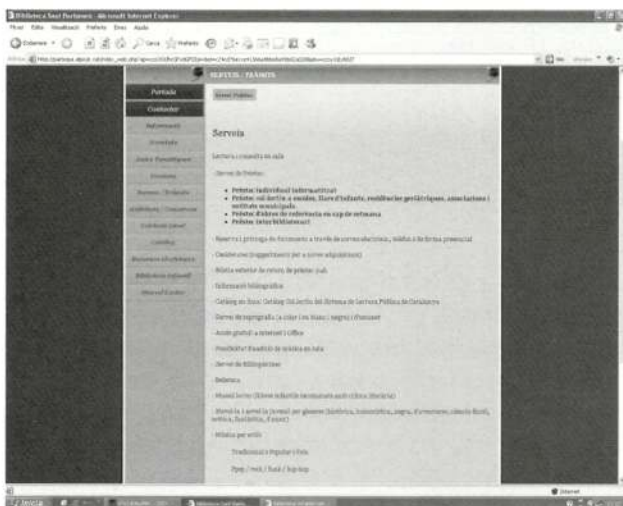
Biblioteca Sant Fortunat - Microsoft Internet Explorer

Fitxer Edita Visualitza Preferits Eines Ajuda

Enrere Cerca Preferits

Adreça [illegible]

SERVEIS - TRÀMITS

Portada

Contacte

Informació

Horaris

Socis / Tramitació

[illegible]

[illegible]

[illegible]

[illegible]

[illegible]

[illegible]

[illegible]

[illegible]

Serveis

Lectura i consulta en sala

- Servei de Préstec:

• Préstec individual informatitzat
• Préstec col·lectiu a escoles, llars d'infants, residències geriàtriques, associacions i entitats municipals.
• Préstec d'obres de referència en cap de setmana
• Préstec interbibliotecari

- Reserva i pròrroga de documents a través de correu electrònic, telèfon o de forma presencial

- Desiderata (suggeriments per a noves adquisicions)

- Butlletí setmanal de retorn de préstec (pdf)

- Informació bibliogràfica

- Catàleg en línia: Catàleg Col·lectiu del Sistema de Lectura Pública de Catalunya

- Servei de reprografia (a color i en blanc i negre) i d'escàner

- Accés gratuït a Internet i Office

- Possibilitat d'audició de música en sala

- Servei de Bibliopiscines

- Bebeteca

- Mussol lector (Club de lectura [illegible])

- Morxilla i apropa la juvenil per gèneres (històrica, humorística, negra, d'aventures, ciència ficció, teatre, fantàstica, d'amor)

- Música per estils:

Tradicional i Popular i Folk

Pop / rock / funk / hip-hop

Internet